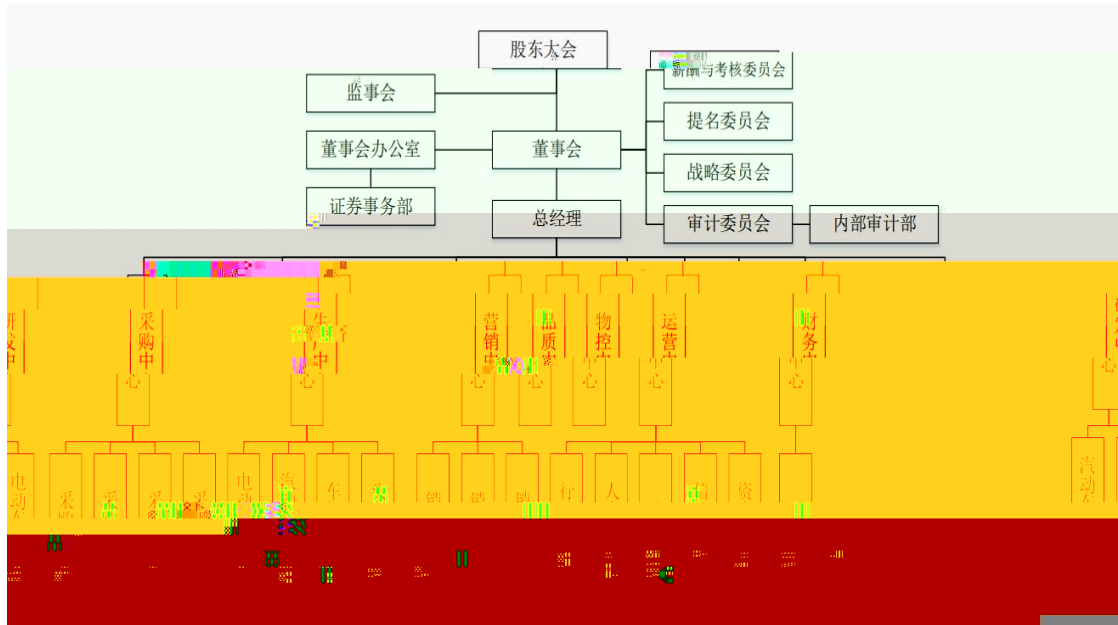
股东大会

监事会

董事会办公室

证券事务部

董事会

总经理

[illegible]酬与考核委员会

提名委员会

战略委员会

审计委员会

内部审计部

研发中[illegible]

采购中心

生产中心

营销中心

品质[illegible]

物控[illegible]

运营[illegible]

财务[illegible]

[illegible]

电动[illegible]

采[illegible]

采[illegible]

采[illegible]

采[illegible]

电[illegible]

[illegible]

车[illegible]

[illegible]

销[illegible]

销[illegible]

销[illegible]

行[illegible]

人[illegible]

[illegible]

资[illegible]

汽动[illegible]